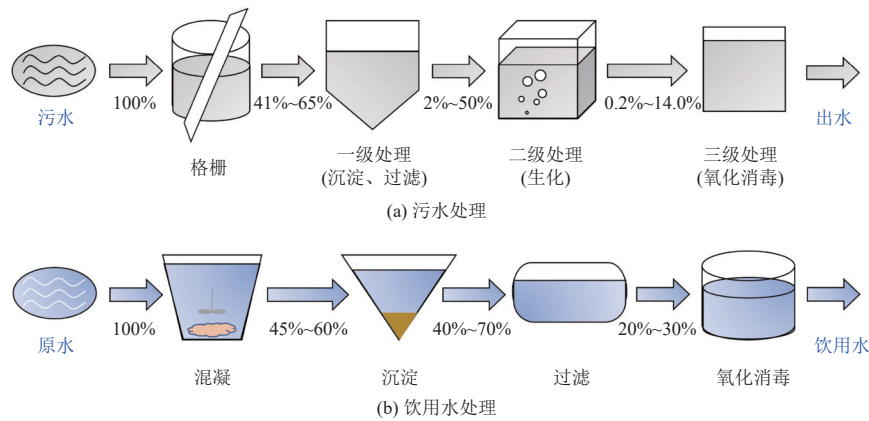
污水

100%

格栅

41%~65%

一级处理
(沉淀、过滤)

2%~50%

二级处理
(生化)

0.2%~14.0%

三级处理
(氧化消毒)

出水

(a) 污水处理

原水

100%

混凝

45%~60%

沉淀

40%~70%

过滤

20%~30%

氧化消毒

饮用水

(b) 饮用水处理